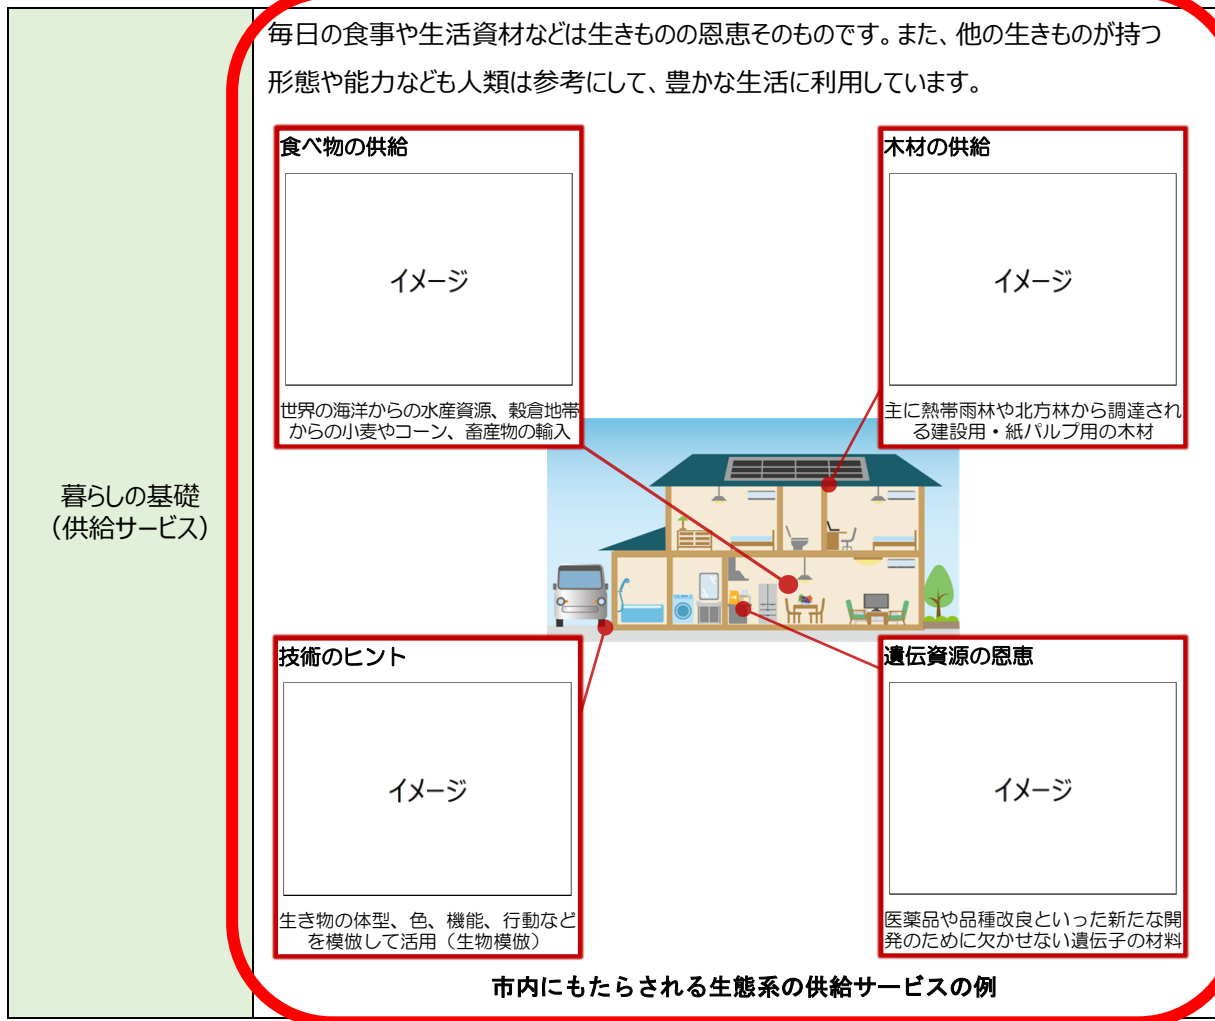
暮らしの基礎
（供給サービス）

毎日の食事や生活資材などは生きものの恩恵そのものです。また、他の生きものが持つ形態や能力なども人類は参考にして、豊かな生活に利用しています。

食べ物の供給

イメージ

世界の海洋からの水産資源、穀倉地帯からの小麦やコーン、畜産物の輸入

木材の供給

イメージ

主に熱帯雨林や北方林から調達される建設用・紙パルプ用の木材

技術のヒント

イメージ

生き物の体型、色、機能、行動などを模倣して活用（生物模倣）

遺伝資源の恩恵

イメージ

医薬品や品種改良といった新たな開発のために欠かせない遺伝子の材料

市内にもたらされる生態系の供給サービスの例